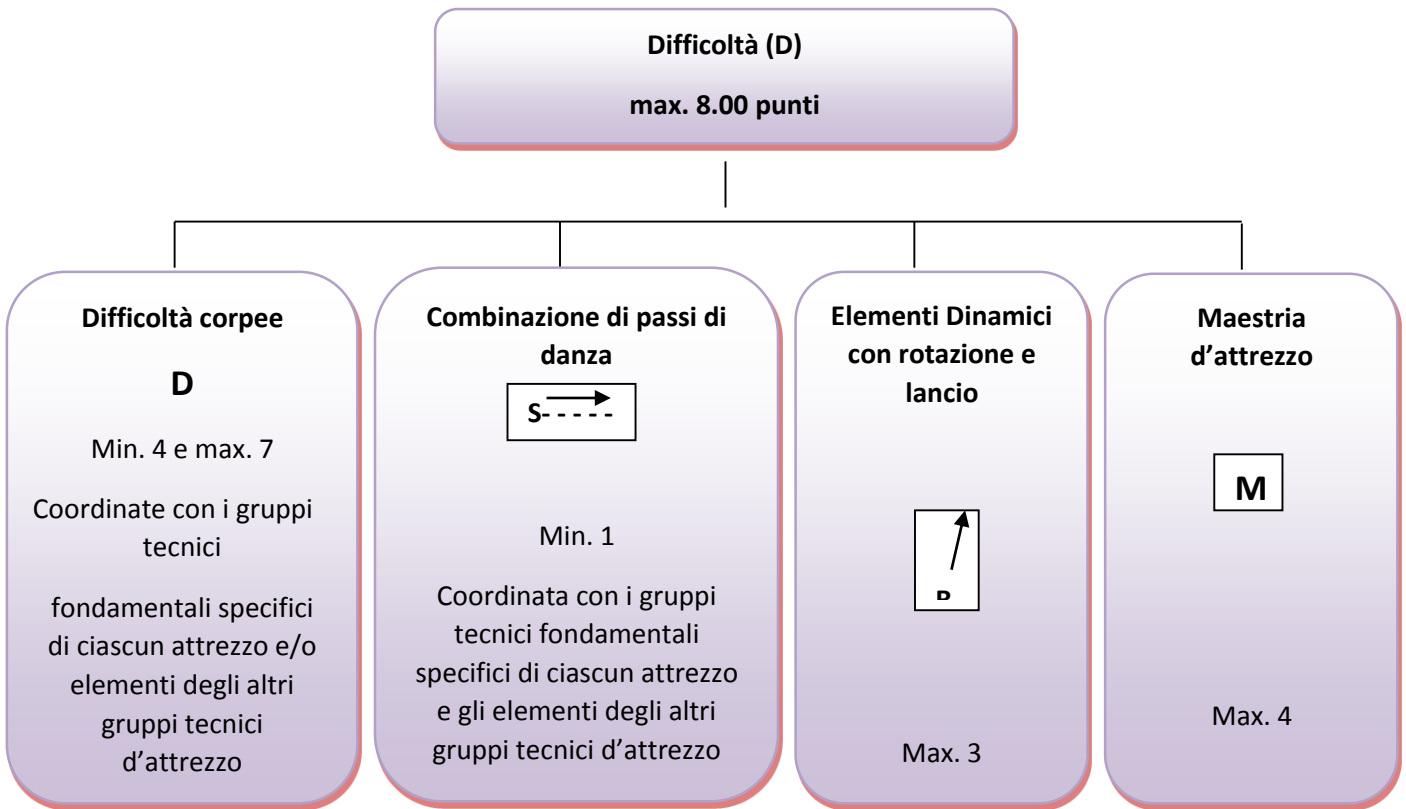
Difficoltà (D)

max. 8.00 punti

Difficoltà corpee

D

Min. 4 e max. 7

Coordinate con i gruppi tecnici

fondamentali specifici di ciascun attrezzo e/o elementi degli altri gruppi tecnici d'attrezzo

Combinazione di passi di danza

S- - - - -

Min. 1

Coordinata con i gruppi tecnici fondamentali specifici di ciascun attrezzo e gli elementi degli altri gruppi tecnici d'attrezzo

Elementi Dinamici con rotazione e lancio

R

Max. 3

Maestria d'attrezzo

M

Max. 4